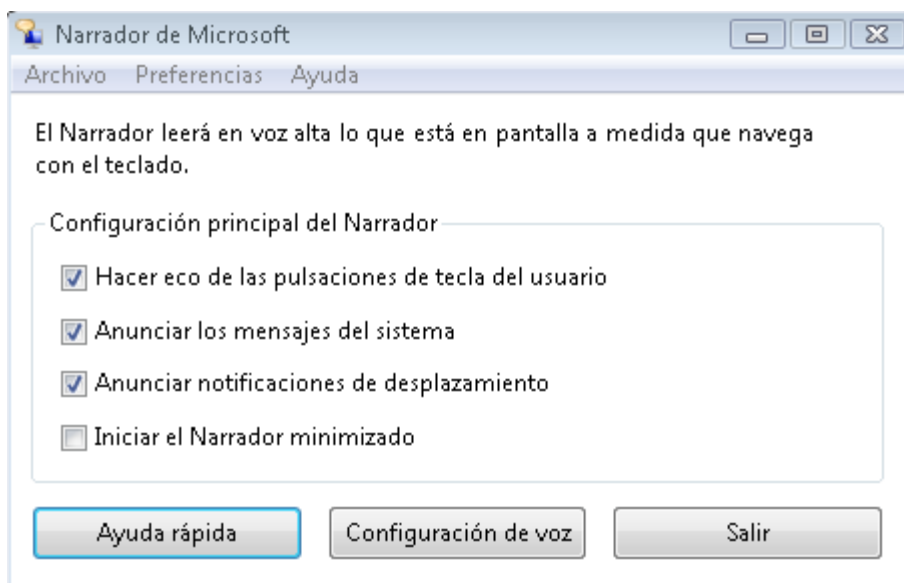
Narrador de Microsoft

Archivo Preferencias Ayuda

El Narrador leerá en voz alta lo que está en pantalla a medida que navega con el teclado.

Configuración principal del Narrador

Hacer eco de las pulsaciones de tecla del usuario

Anunciar los mensajes del sistema

Anunciar notificaciones de desplazamiento

Iniciar el Narrador minimizado

Ayuda rápida

Configuración de voz

Salir